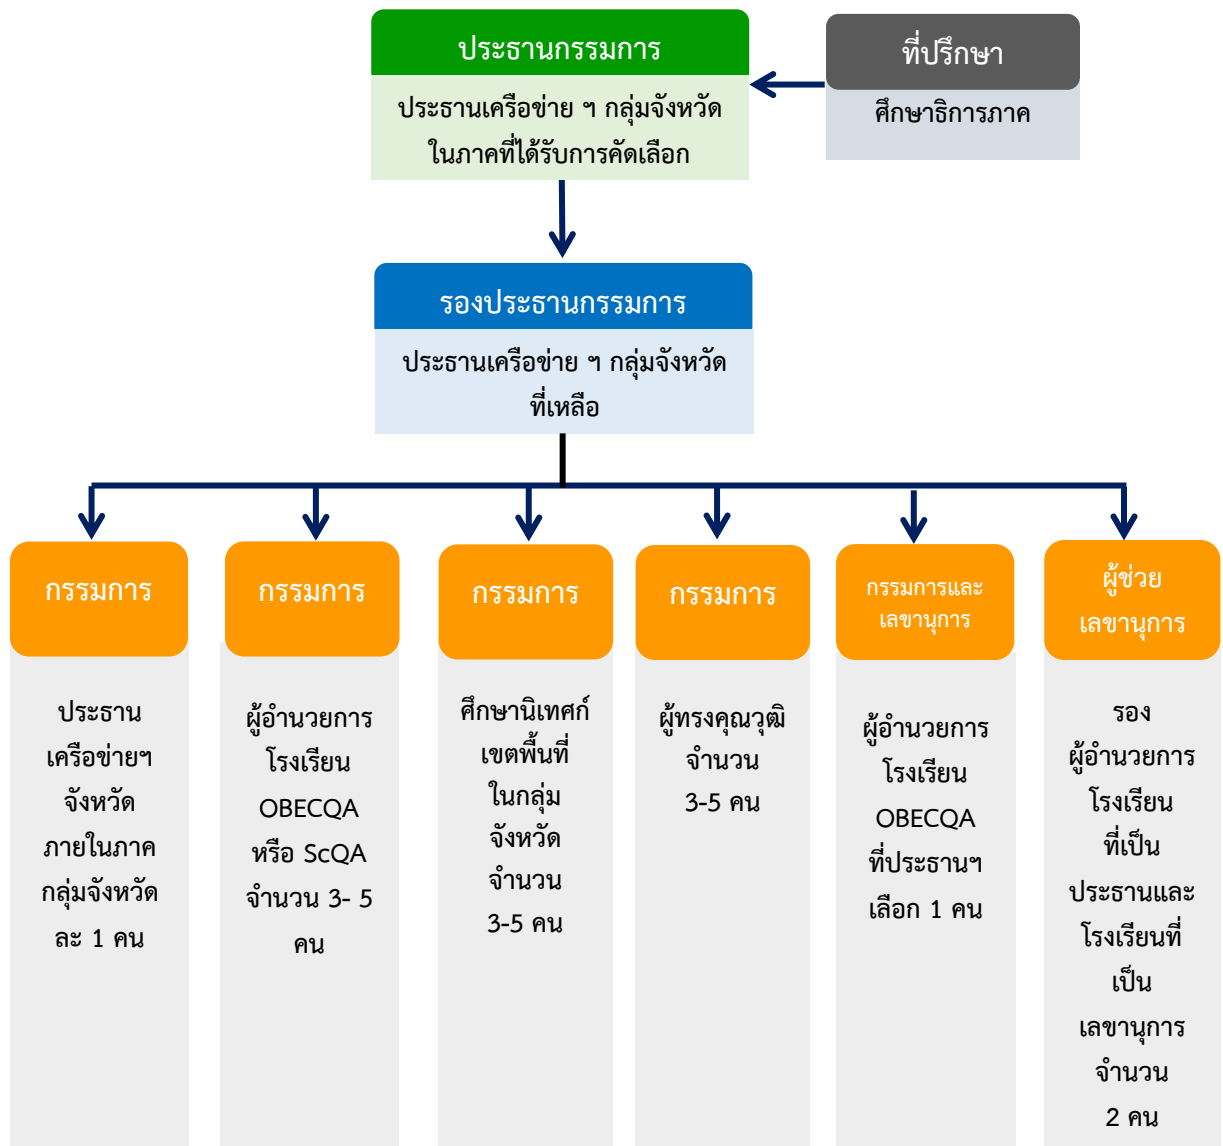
ประธานกรรมการ

ประธานเครือข่าย ฯ กลุ่มจังหวัดในภาคที่ได้รับการคัดเลือก

ที่ปรึกษา

ศึกษาธิการภาค

รองประธานกรรมการ

ประธานเครือข่าย ฯ กลุ่มจังหวัดที่เหลือ

กรรมการ

ประธานเครือข่ายฯ จังหวัด ภายในภาค กลุ่มจังหวัด ละ 1 คน

กรรมการ

ผู้อำนวยการโรงเรียน OBECQA หรือ ScQA จำนวน 3- 5 คน

กรรมการ

ศึกษานิเทศก์เขตพื้นที่ ในกลุ่มจังหวัด จำนวน 3-5 คน

กรรมการ

ผู้ทรงคุณวุฒิ จำนวน 3-5 คน

กรรมการและเลขานุการ

ผู้อำนวยการโรงเรียน OBECQA ที่ประธานฯ เลือก 1 คน

ผู้ช่วยเลขานุการ

รอง ผู้อำนวยการโรงเรียน ที่เป็น ประธานและ โรงเรียนที่ เป็น เลขานุการ จำนวน 2 คน